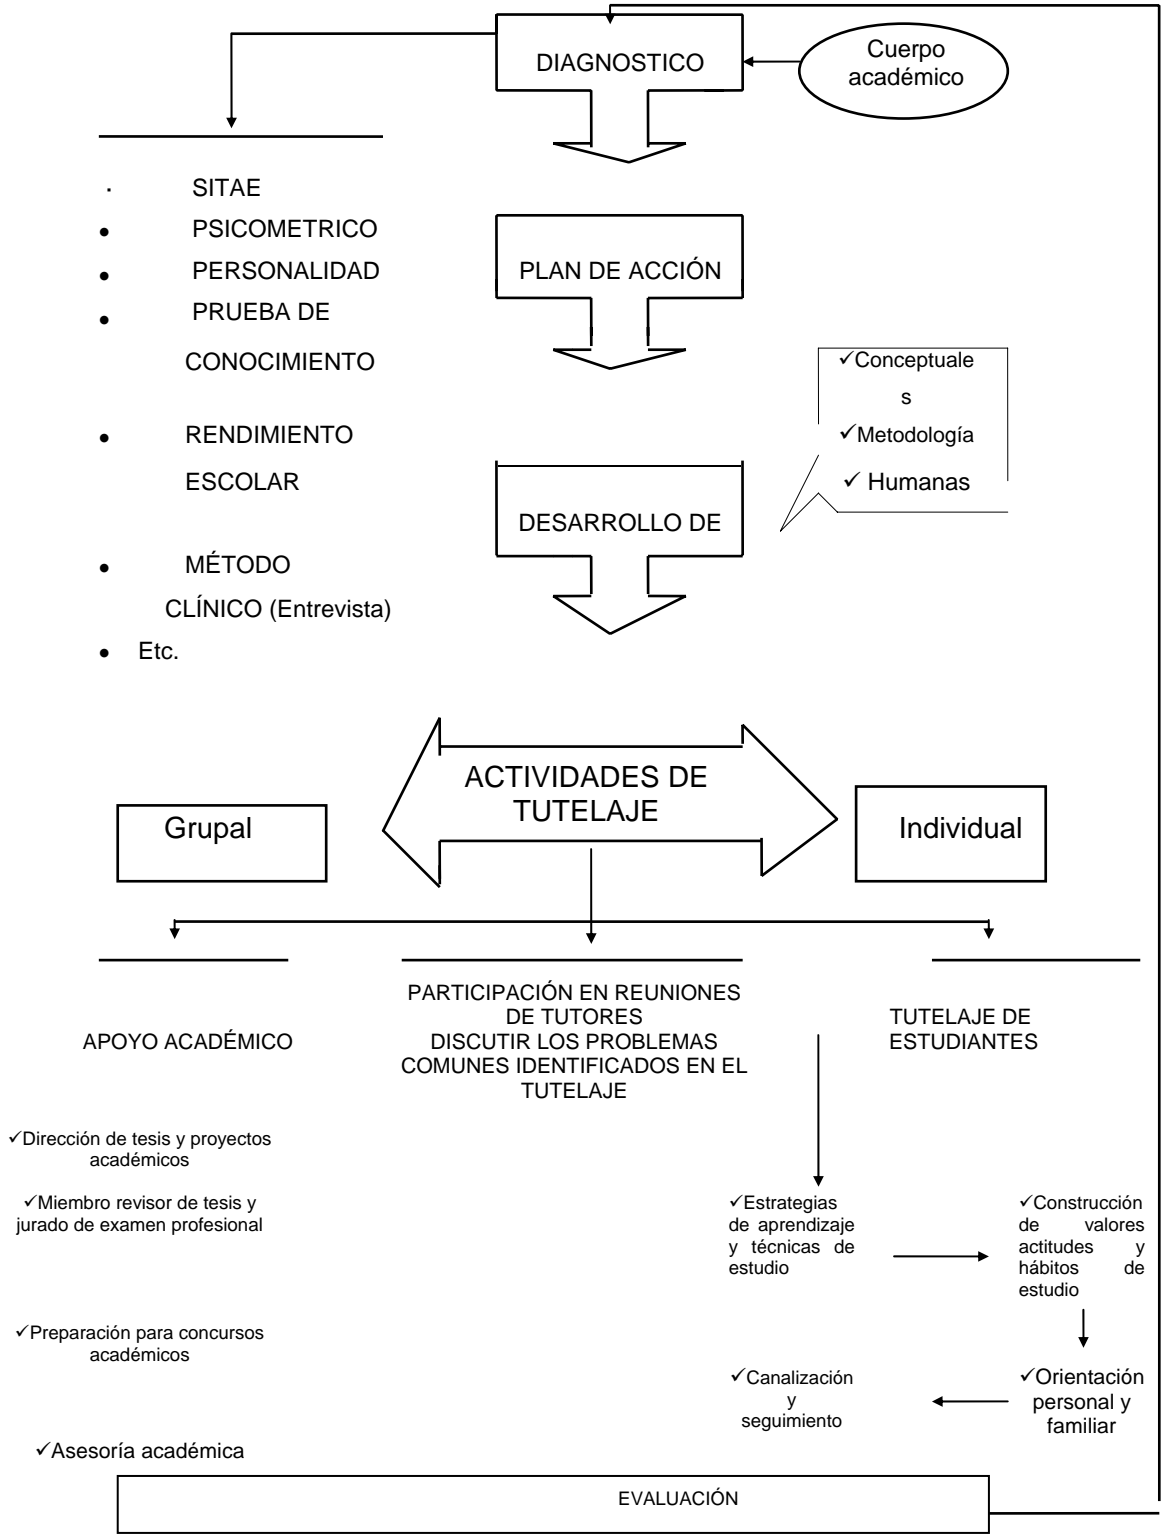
DIAGNOSTICO

Cuerpo académico

· SITAE
• PSICOMETRICO
• PERSONALIDAD
• PRUEBA DE CONOCIMIENTO
• RENDIMIENTO ESCOLAR
• MÉTODO CLÍNICO (Entrevista)
• Etc.

PLAN DE ACCIÓN

✓Conceptuales
✓Metodología
✓ Humanas

DESARROLLO DE

ACTIVIDADES DE TUTELAJE

Grupal

Individual

APOYO ACADÉMICO

PARTICIPACIÓN EN REUNIONES DE TUTORES
DISCUTIR LOS PROBLEMAS COMUNES IDENTIFICADOS EN EL TUTELAJE

TUTELAJE DE ESTUDIANTES

✓Dirección de tesis y proyectos académicos

✓Miembro revisor de tesis y jurado de examen profesional

✓Preparación para concursos académicos

✓Asesoría académica

✓Estrategias de aprendizaje y técnicas de estudio

✓Construcción de valores actitudes y hábitos de estudio

✓Orientación personal y familiar

✓Canalización y seguimiento

EVALUACIÓN